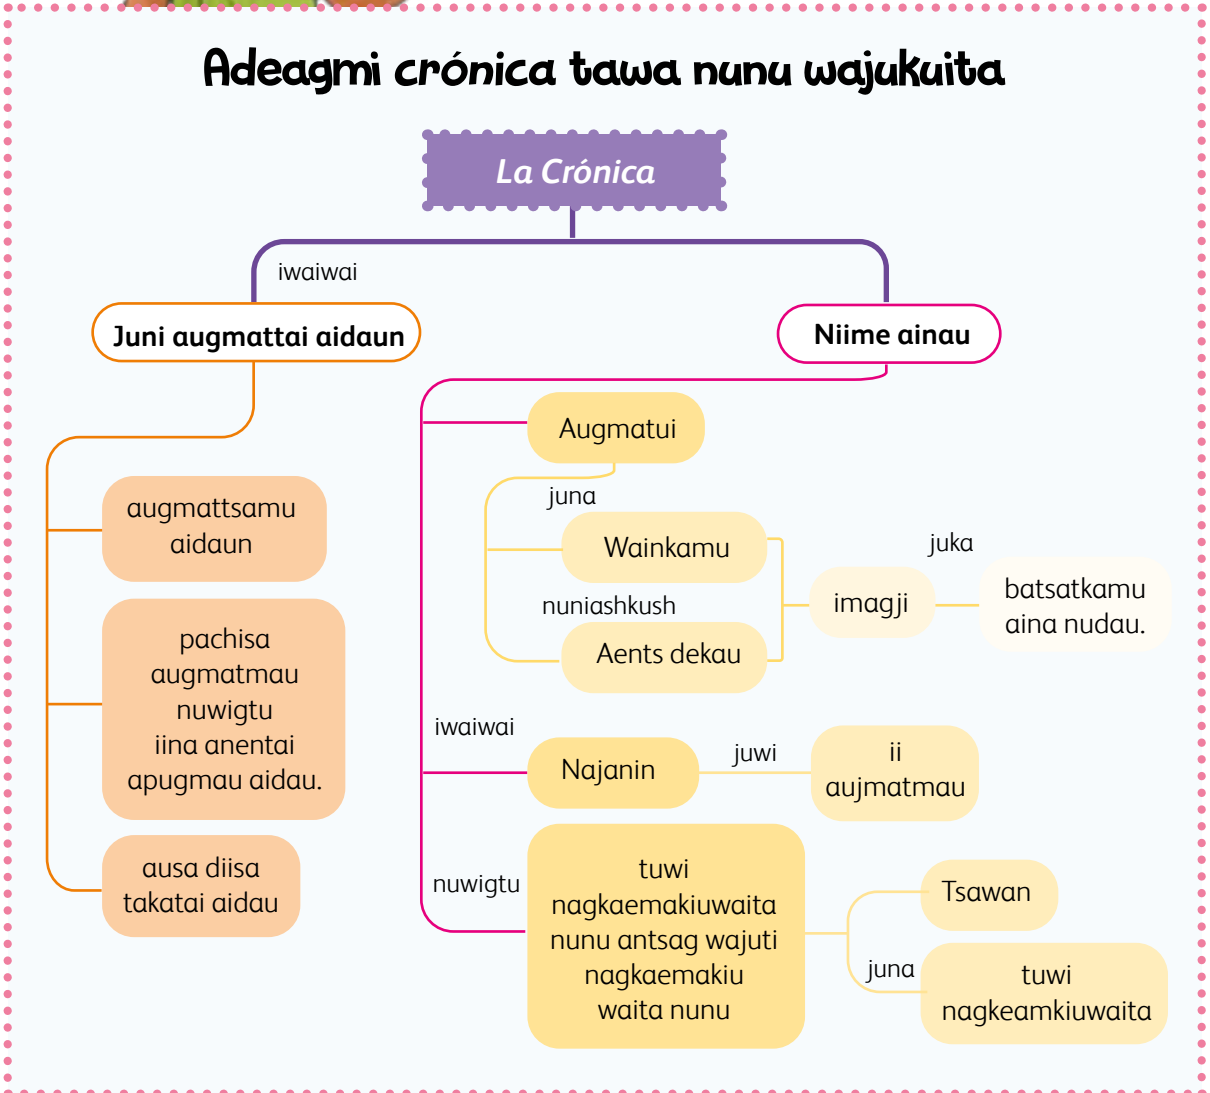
Adeagmi crónica tawa nunu wajukuita

La Crónica

iwaiwai

Juni augmattai aidaun

Niime ainau

augmattsamu aidaun

pachisa augmatmau nuwigtu iina anentai apugmau aidau.

ausa diisa takatai aidau

Augmatui

juna

Wainkamu

nuniashkush

Aents dekau

imagji

juka

batsatkamu aina nudau.

iwaiwai

Najanin

juwi

ii aujmatmau

nuwigtu

tuwi nagkaemakiuwaita nunu antsag wajuti nagkaemakiu waita nunu

Tsawan

juna

tuwi nagkeamkiuwaita